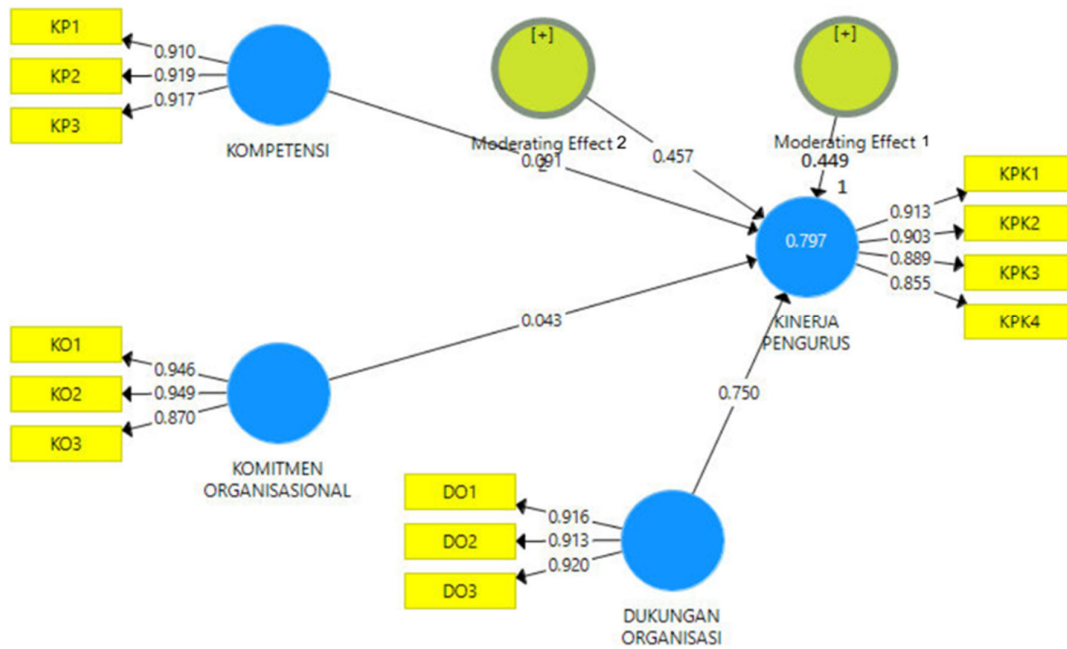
KP1
KP2
KP3
0.910
0.919
0.917
KOMPETENSI

[+]
Moderating Effect 2
2
0.091
0.457

[+]
Moderating Effect 1
0.449
1

0.797
KINERJA PENGURUS
0.913
0.903
0.889
0.855
KPK1
KPK2
KPK3
KPK4

0.043

KO1
KO2
KO3
0.946
0.949
0.870
KOMITMEN ORGANISASIONAL

0.750

DO1
DO2
DO3
0.916
0.913
0.920
DUKUNGAN ORGANISASI